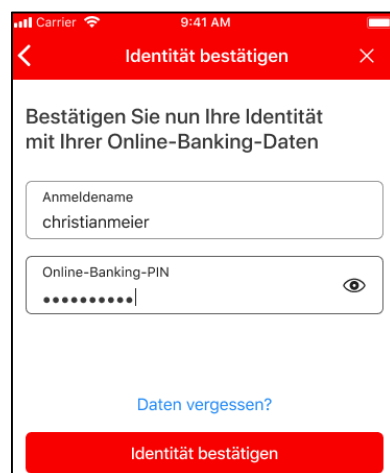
Carrier
9:41 AM
<
Identität bestätigen
×

Bestätigen Sie nun Ihre Identität mit Ihrer Online-Banking-Daten

Anmeldename
christianmeier

Online-Banking-PIN
••••••••••

Daten vergessen?

Identität bestätigen